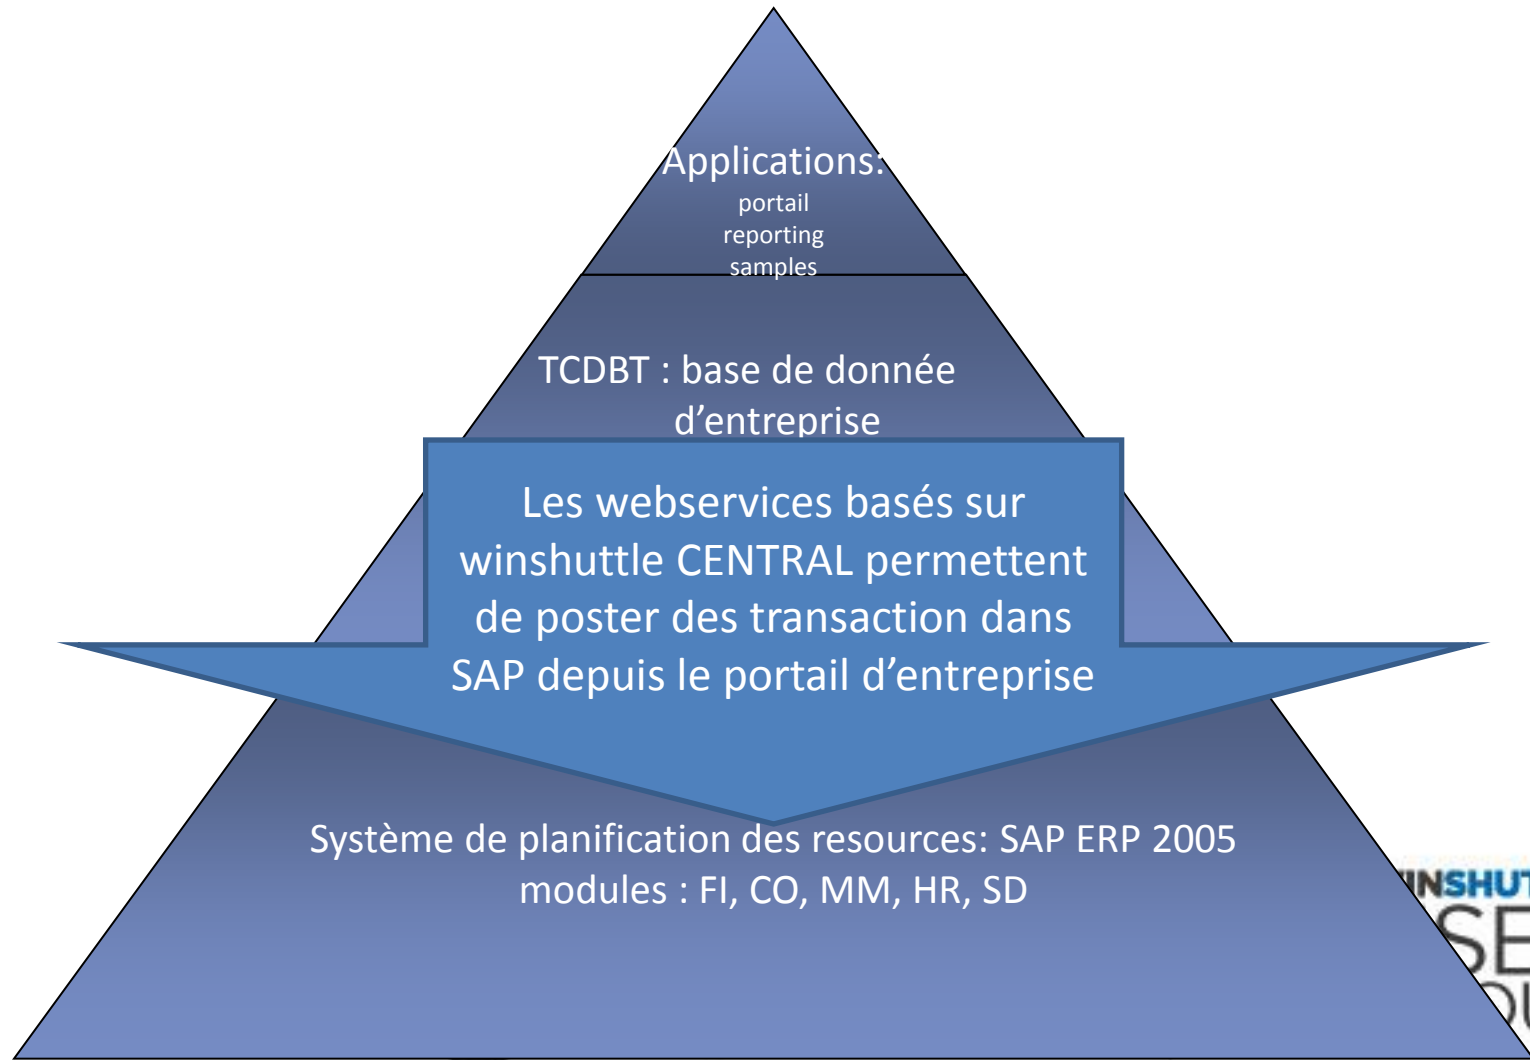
Applications:
portail
reporting
samples

TCDBT : base de donnée d’entreprise

Les webservices basés sur winshuttle CENTRAL permettent de poster des transaction dans SAP depuis le portail d’entreprise

Système de planification des resources: SAP ERP 2005
modules : FI, CO, MM, HR, SD

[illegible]NSHUT
SE
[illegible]